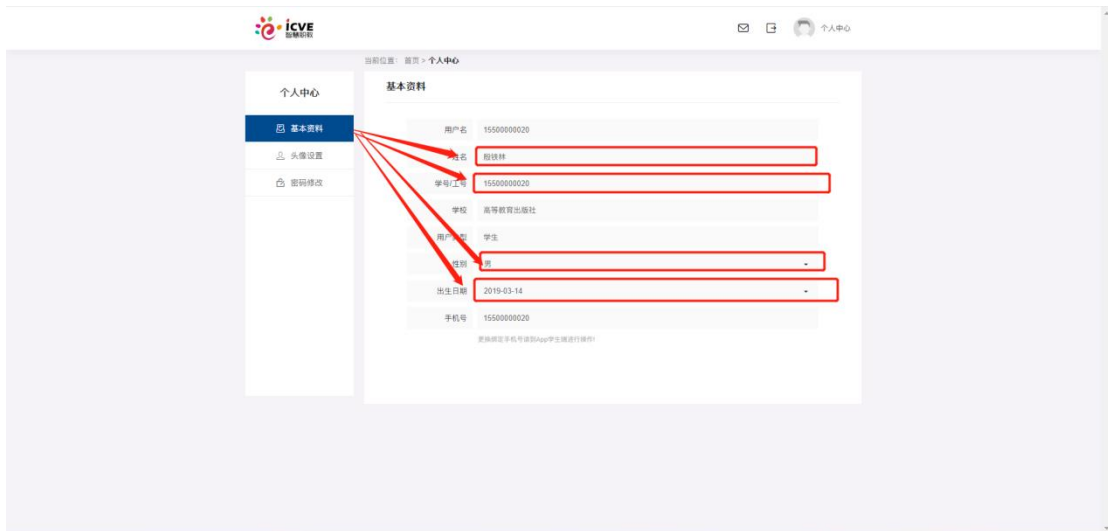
ICVE 智慧职教

个人中心

当前位置： 首页 > 个人中心

个人中心

基本资料

头像设置

密码修改

基本资料

用户名 15500000020

姓名 殷铁林

学号/工号 15500000020

学校 高等教育出版社

用户类型 学生

性别 男

出生日期 2019-03-14

手机号 15500000020

更换绑定手机号请到App学生端进行操作!